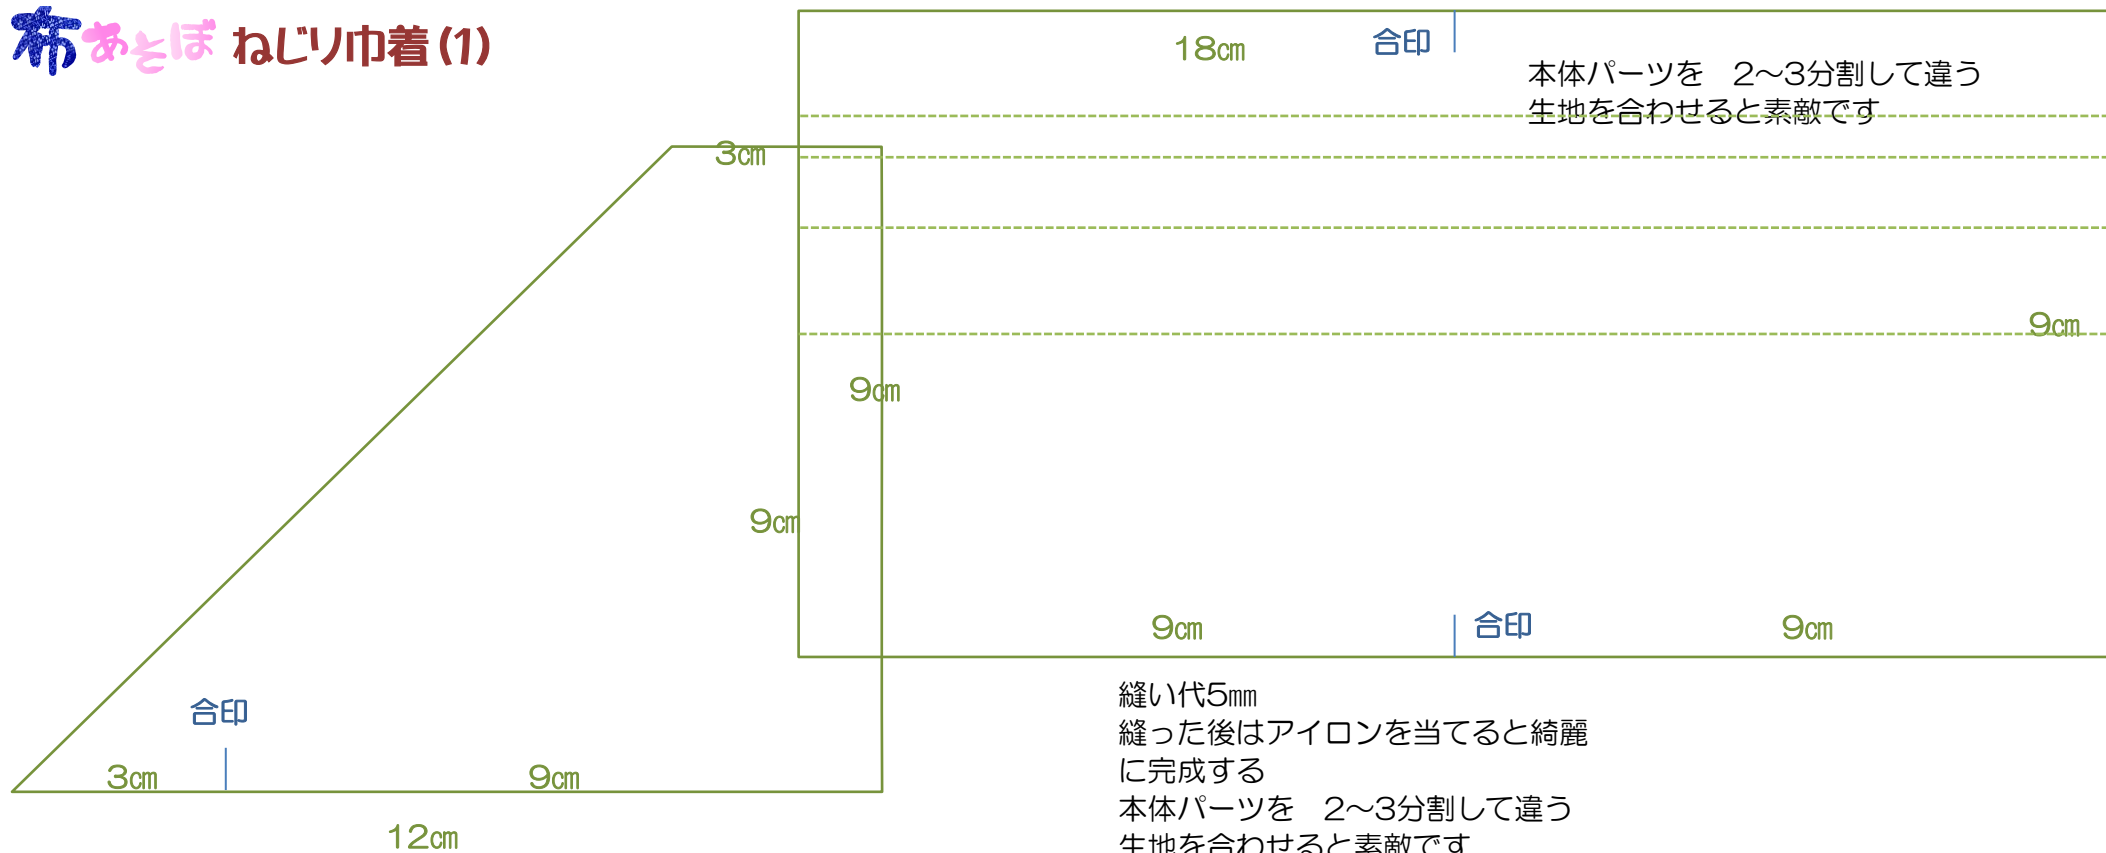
布あとぼ ねじり巾着(1)

18㎝

合印

本体パーツを　2~3分割して違う生地を合わせると素敵です

3㎝

9㎝

9㎝

9㎝

9㎝

合印

9㎝

縫い代5㎜
縫った後はアイロンを当てると綺麗に完成する
本体パーツを　2~3分割して違う
生地を合わせると素敵です

合印

3㎝

9㎝

12㎝